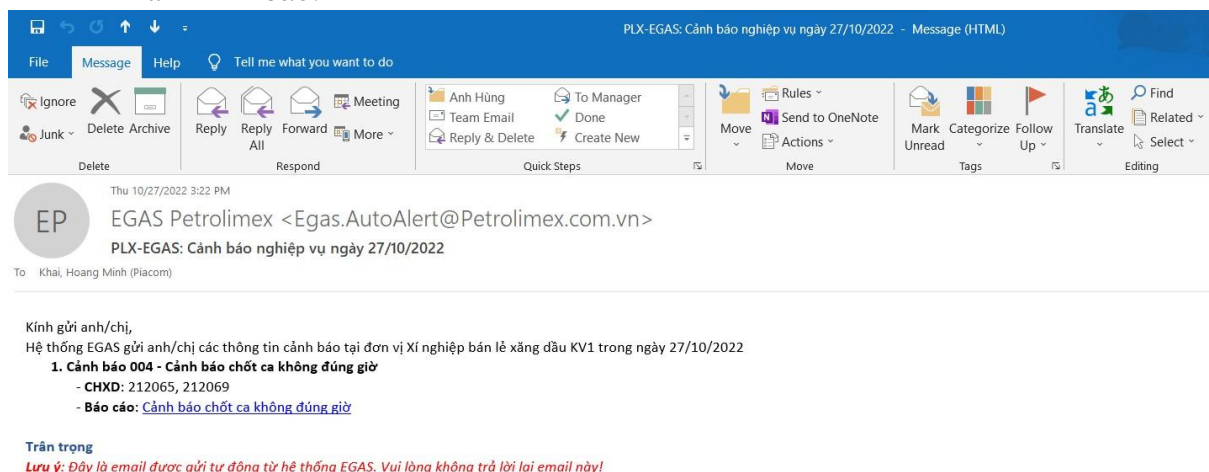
PLX-EGAS: Cảnh báo nghiệp vụ ngày 27/10/2022 - Message (HTML)

File Message Help Tell me what you want to do

Ignore Junk Delete Archive
Delete

Reply Reply All Forward Meeting More
Respond

Anh Hùng Team Email Reply & Delete To Manager Done Create New
Quick Steps

Move Rules Send to OneNote Actions
Move

Mark Unread Categorize Follow Up
Tags

Translate Find Related Select
Editing

Thu 10/27/2022 3:22 PM

EP

EGAS Petrolimex <Egas.AutoAlert@Petrolimex.com.vn>

PLX-EGAS: Cảnh báo nghiệp vụ ngày 27/10/2022

To Khai, Hoang Minh (Piacom)

Kính gửi anh/chị,
Hệ thống EGAS gửi anh/chị các thông tin cảnh báo tại đơn vị Xí nghiệp bán lẻ xăng dầu KV1 trong ngày 27/10/2022

1. **Cảnh báo 004 - Cảnh báo chốt ca không đúng giờ**
- **CHXD**: 212065, 212069
- **Báo cáo**: Cảnh báo chốt ca không đúng giờ

**Trân trọng**
*Lưu ý: Đây là email được gửi tự động từ hệ thống EGAS. Vui lòng không trả lời lại email này!*